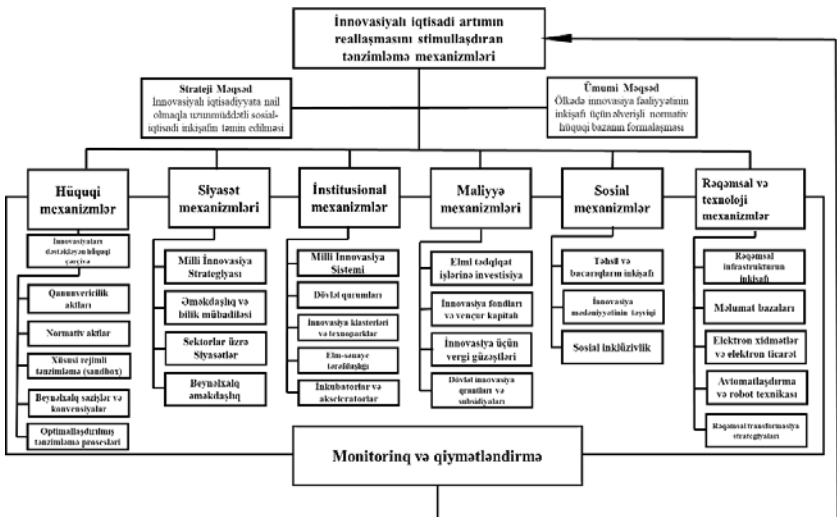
İnnovasiyalı iqtisadi artımın reallaşmasını stimullaşdıran tənzimləmə mexanizmləri

Strateji Məqsəd
İnnovasiyalı iqtisadiyyata nail olmaqla uzunmüddətli sosial-iqtisadi inkişafın təmin edilməsi

Ümumi Məqsəd
Ölkədə innovasiya fəaliyyətinin inkişafı üçün əlverişli normativ hüquqi bazanın formalaşması

Hüquqi mexanizmlər

İnnovasiyaları dəstəkləyən hüquqi çərçivə

Qanunvericilik aktları

Normativ aktlar

Xüsusi rejimli tənzimləmə (sandbox)

Beynəlxalq sazişlər və konvensiyalar

Optimallaşdırılmış tənzimləmə prosesləri

Siyasət mexanizmləri

Milli İnnovasiya Strategiyası

Əməkdaşlıq və bilik mübadiləsi

Sektorlar üzrə Siyasətlər

Beynəlxalq əməkdaşlıq

İnstitusional mexanizmlər

Milli İnnovasiya Sistemi

Dövlət qurumları

İnnovasiya klasterləri və texnoparklar

Elm-sənaye tərəfdaşlığı

İnkubatorlar və akseleratorlar

Maliyyə mexanizmləri

Elmi tədqiqat işlərinə investisiya

İnnovasiya fondları və vençur kapitalı

İnnovasiya üçün vergi güzəştləri

Dövlət innovasiya qrantları və subsidiyaları

Sosial mexanizmlər

Təhsil və bacarıqların inkişafı

İnnovasiya mədəniyyətinin təşviqi

Sosial inklüzivlik

Rəqəmsal və texnoloji mexanizmlər

Rəqəmsal infrastrukturun inkişafı

Məlumat bazaları

Elektron xidmətlər və elektron ticarət

Avtomatlaşdırma və robot texnikası

Rəqəmsal transformasiya strategiyaları

Monitorinq və qiymətləndirmə